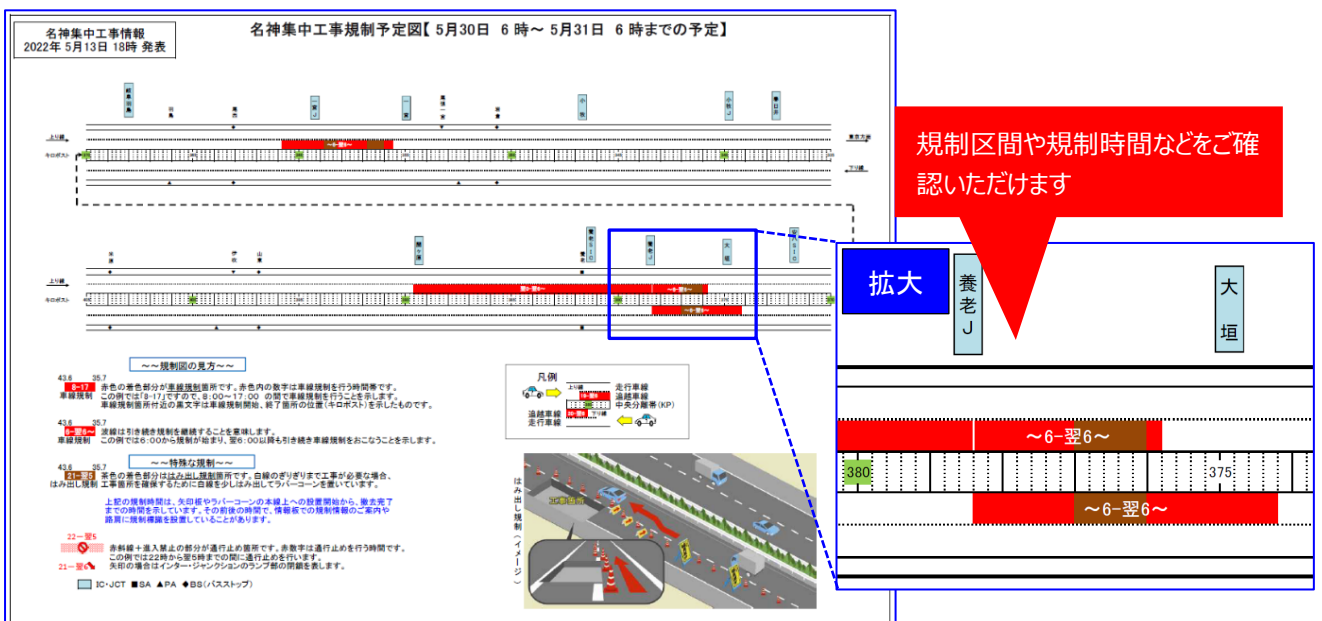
名神集中工事情報
2022年 5月13日 18時 発表

名神集中工事規制予定図【 5月30日 6 時～ 5月31日 6 時までの予定】

規制区間や規制時間などをご確認いただけます

拡大

養老J

大垣

～6-翌6～

380

375

～6-翌6～

～～規制図の見方～～

8-17
車線規制
赤色の着色部分は車線規制箇所です。赤色内の数字は車線規制を行う時間帯です。
この例では「8-17」ですので、8:00～17:00 の間で車線規制を行うことを示します。
車線規制箇所付近の黒文字は車線規制開始、終了箇所の位置（キロポスト）を示したものです。

6-翌6～
車線規制
波線は引き続き規制を継続することを意味します。
この例では6:00から規制が始まり、翌6:00以降も引き続き規制をおこなうことを示します。

～～特殊な規制～～

はみ出し規制
茶色の着色部分ははみ出し規制箇所です。白線のぎりぎりまで工事が必要な場合、工事箇所を確保するために白線を少しはみ出してラバーコーンを置いています。

上記の規制時間は、矢印板やラバーコーンの本線上への設置開始から、撤去完了までの時間を示しています。その前後の時間で、情報板での規制情報のご案内や路肩に規制標識を設置していることがあります。

22－翌5
赤斜線＋進入禁止の部分が通行止め箇所です。赤数字は通行止めを行う時間です。
この例では22時から翌5時までの間に通行止めを行います。
21－翌6
矢印の場合はインター・ジャンクションのランプ部の閉鎖を表します。

IC・JCT ■SA ▲PA ◆BS（バスストップ）

凡例
走行車線
追越車線
中央分離帯（KP）
追越車線
走行車線

はみ出し規制（イメージ）